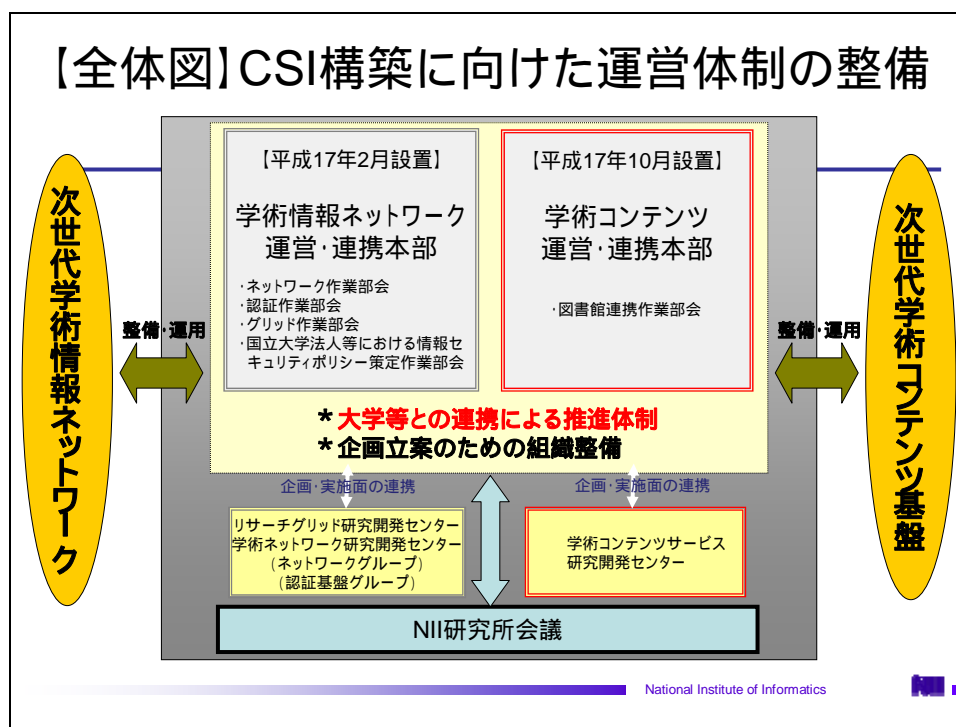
【全体図】CSI構築に向けた運営体制の整備

次世代学術情報ネットワーク

整備・運用

【平成17年2月設置】

学術情報ネットワーク運営・連携本部

・ネットワーク作業部会
・認証作業部会
・グリッド作業部会
・国立大学法人等における情報セキュリティポリシー策定作業部会

【平成17年10月設置】

学術コンテンツ運営・連携本部

・図書館連携作業部会

＊大学等との連携による推進体制
＊企画立案のための組織整備

整備・運用

次世代学術コンテンツ基盤

企画・実施面の連携

企画・実施面の連携

リサーチグリッド研究開発センター
学術ネットワーク研究開発センター
（ネットワークグループ）
（認証基盤グループ）

学術コンテンツサービス研究開発センター

NII研究所会議

National Institute of Informatics

NII